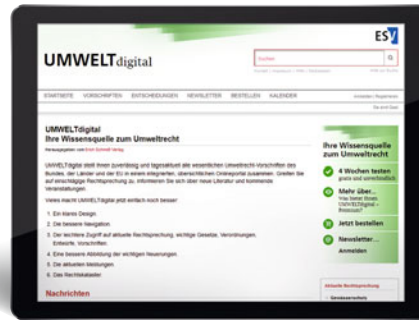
ESV

UMWELTdigital

Suchen

STARTSEITE VORSCHRIFTEN ENTSCHEIDUNGEN NEWSLETTER BESTELLEN KALENDER

UMWELTdigital
Ihre Wissensquelle zum Umweltrecht

Herausgegeben vom Erich Schmidt Verlag

UMWELTdigital stellt Ihnen zuverlässig und tagesaktuell alle wesentlichen Umweltrecht-Vorschriften des Bundes, der Länder und der EU in einem integrierten, übersichtlichen Onlineportal zusammen. Greifen Sie auf einschlägige Rechtsprechung zu, informieren Sie sich über neue Literatur und kommende Veranstaltungen.

Vieles macht UMWELTdigital jetzt einfach noch besser:

1. Ein klares Design.
2. Die bessere Navigation.
3. Der leichtere Zugriff auf aktuelle Rechtsprechung, wichtige Gesetze, Verordnungen, Entwürfe, Vorschriften.
4. Eine bessere Abbildung der wichtigen Neuerungen.
5. Die aktuellen Meldungen.
6. Das Rechtskataster.

Nachrichten

Ihre Wissensquelle zum Umweltrecht

4 Wochen testen
gratis und unverbindlich

Mehr über...
Was bietet Ihnen UMWELTdigital – Broschüre?

Jetzt bestellen

Newsletter...
Anmelden

Aktuelle Rechtsprechung
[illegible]